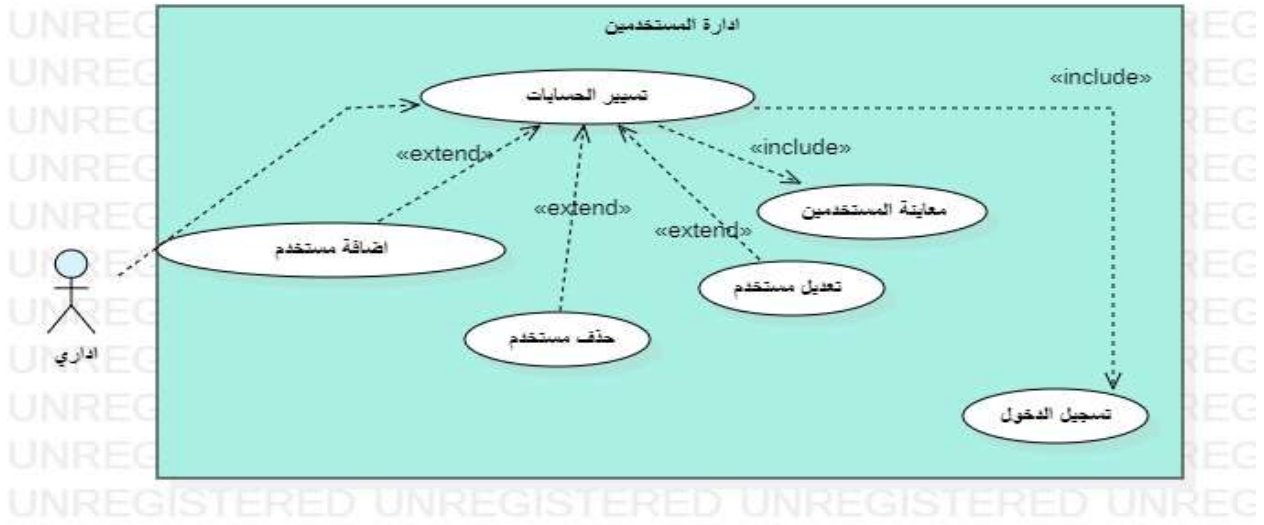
ادارة المستخدمين

«include»

تسيير الحسابات

«extend»

«include»

«extend»

معاينة المستخدمين

«extend»

اضافة مستخدم

تعديل مستخدم

حذف مستخدم

اداري

تسجيل الدخول

UNREGISTERED UNREGISTERED UNREGISTERED UNREG